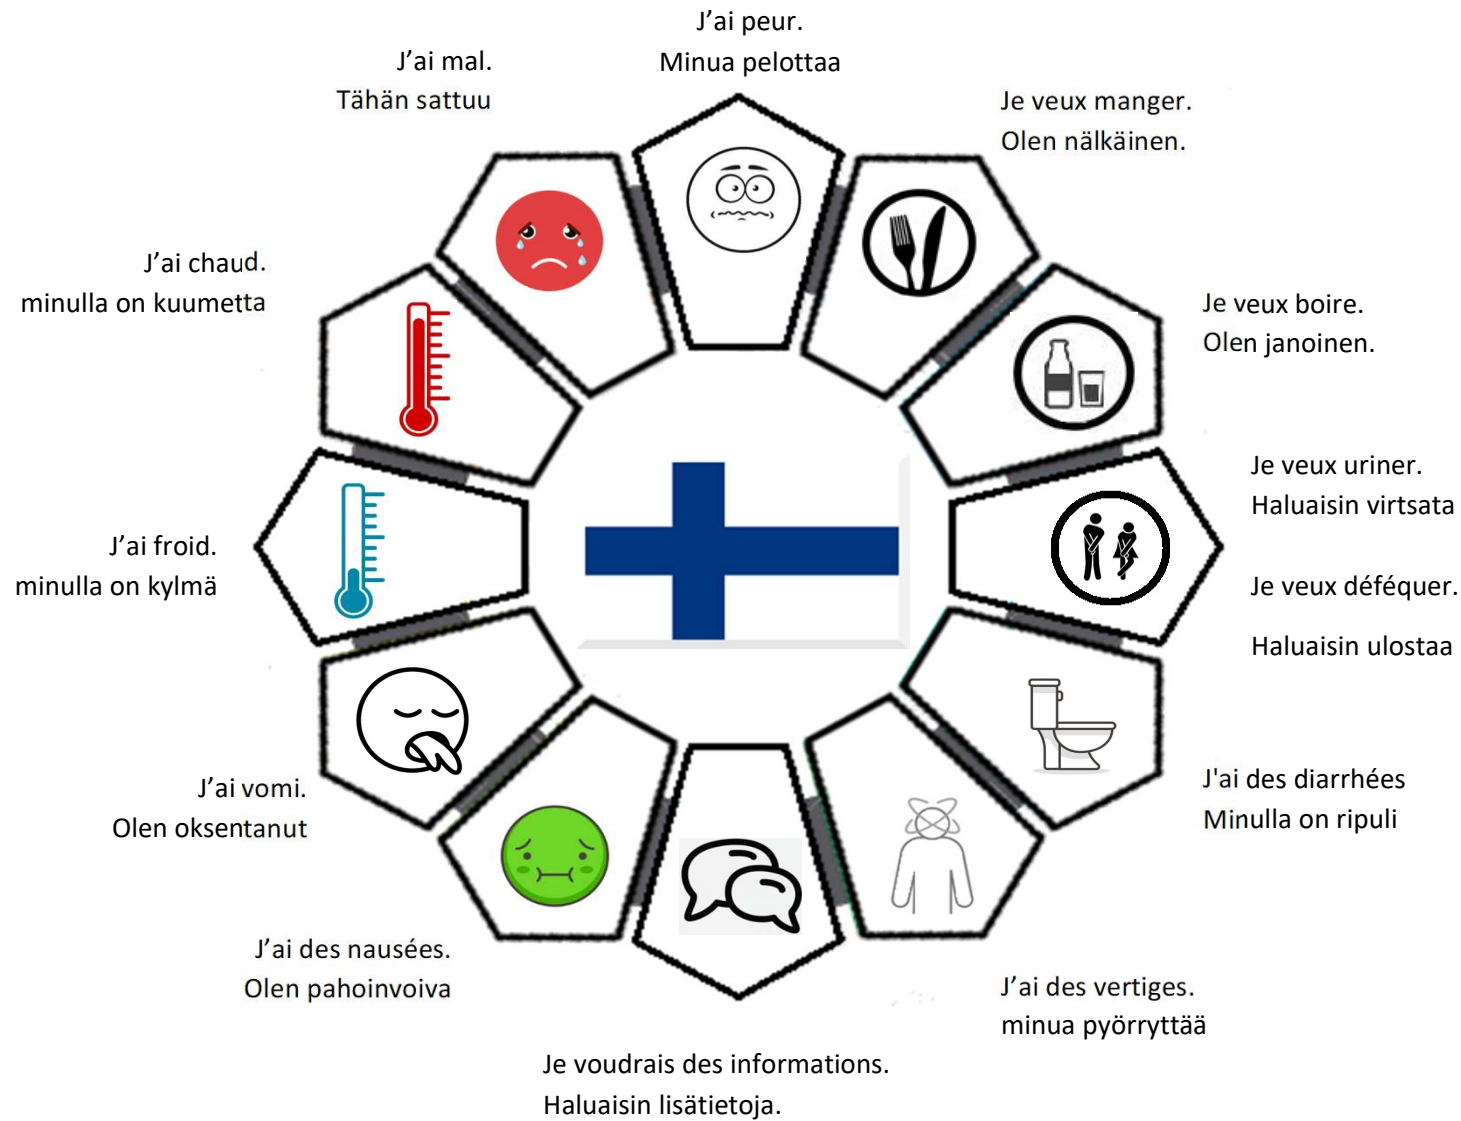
J’ai peur.
Minua pelottaa

J’ai mal.
Tähän sattuu

Je veux manger.
Olen nälkäinen.

J’ai chaud.
minulla on kuumetta

Je veux boire.
Olen janoinen.

Je veux uriner.
Haluaisin virtsata

J’ai froid.
minulla on kylmä

Je veux déféquer.

Haluaisin ulostaa

J’ai vomi.
Olen oksentanut

J'ai des diarrhées
Minulla on ripuli

J’ai des nausées.
Olen pahoinvoiva

J’ai des vertiges.
minua pyörryttää

Je voudrais des informations.
Haluaisin lisätietoja.